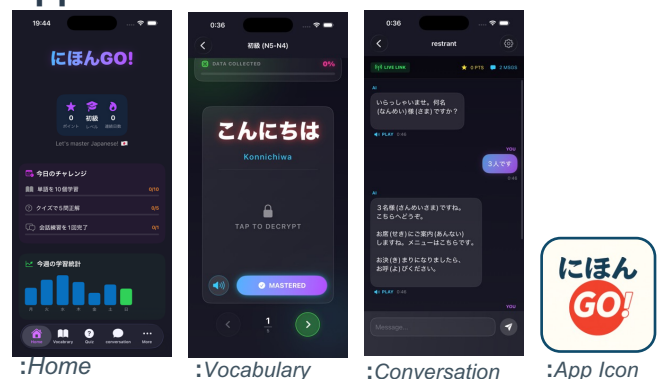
19:44

にほんGO!

0 ポイント
初級 レベル
0 連続日数

Let's master Japanese! 🇯🇵

今日のチャレンジ
単語を10個学習 0/10
クイズで5問正解 0/5
会話練習を1回完了 0/1

今週の学習統計
月 火 水 木 金 土 日

Home Vocabulary Quiz conversation More

:Home

0:36
初級 (N5-N4)
DATA COLLECTED 0%

こんにちは
Konnichiwa

TAP TO DECRYPT

MASTERED

1
8

:Vocabulary

0:36
restrant
LIVE LINK 5 PTS 2 MSGS

AI
いらっしゃいませ。何名(なんめい)様(さま)ですか？
PLAY 0:44

YOU
3人です
0:44

AI
3名様(さんめいさま)ですね。こちらへどうぞ。

お席(せき)にご案内(あんない)しますね。メニューはこちらです。

お決(き)まりになりましたら、お呼(よ)びください。
PLAY 0:44

YOU

Message...

:Conversation

にほん
GO!

:App Icon